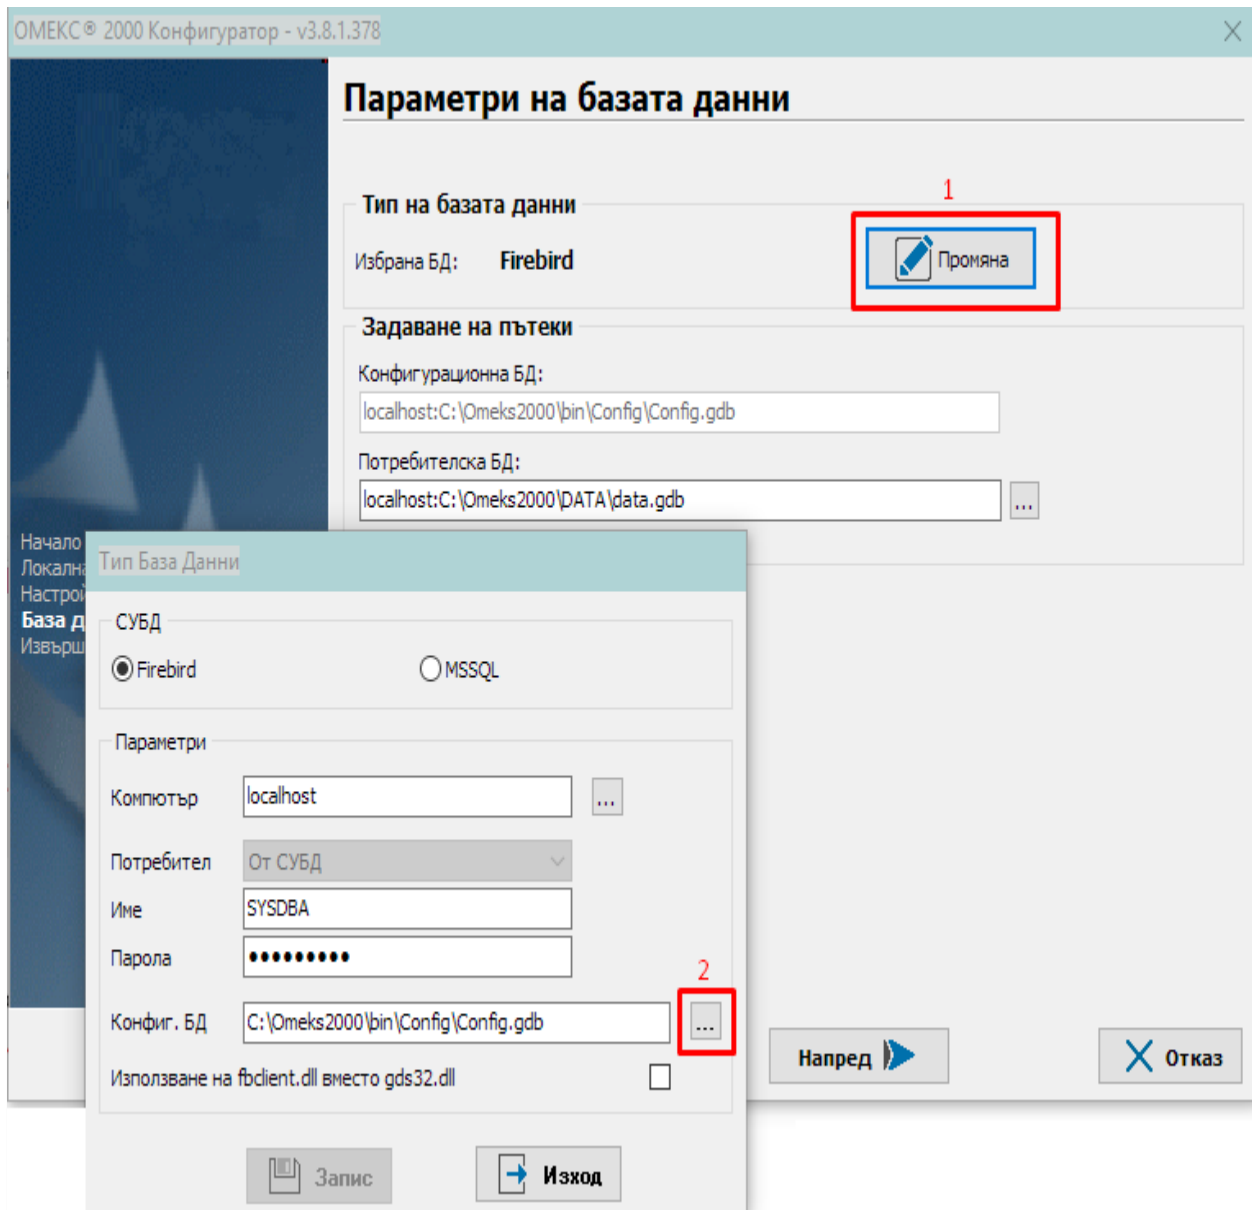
ОМЕКС® 2000 Конфигуратор - v3.8.1.378

Параметри на базата данни

Тип на базата данни

1

Избрана БД: Firebird

Промяна

Задаване на пътеки

Конфигурационна БД:

localhost:C:\Omeks2000\bin\Config\Config.gdb

Потребителска БД:

localhost:C:\Omeks2000\DATA\data.gdb

...

Начало
Локалн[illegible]
Настрой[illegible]
База д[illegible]
Извърш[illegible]

Тип База Данни

СУБД

Firebird

MSSQL

Параметри

Компютър localhost ...

Потребител От СУБД

Име SYSDBA

Парола •••••••••

2

Конфиг. БД C:\Omeks2000\bin\Config\Config.gdb ...

Използване на fbclient.dll вместо gds32.dll

Запис

Изход

Напред

Отказ